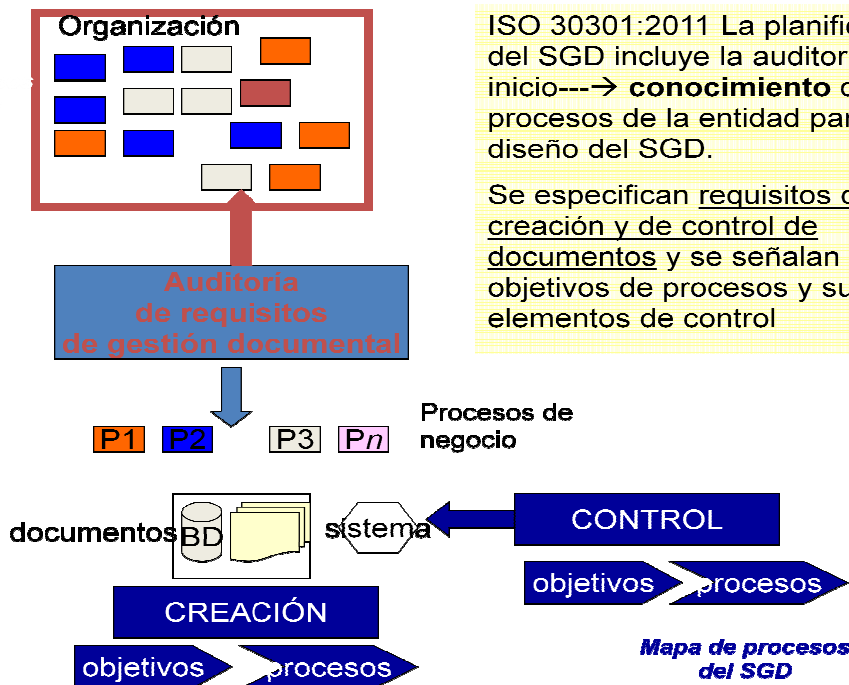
Organización

ISO 30301:2011 La planific del SGD incluye la auditor inicio---→ **conocimiento** d procesos de la entidad par diseño del SGD.

Se especifican requisitos d creación y de control de documentos y se señalan objetivos de procesos y su elementos de control

Auditoria de requisitos de gestión documental

P1 P2 P3 P$n$

Procesos de negocio

documentos BD

sistema

CONTROL

objetivos procesos

CREACIÓN

objetivos procesos

Mapa de procesos del SGD